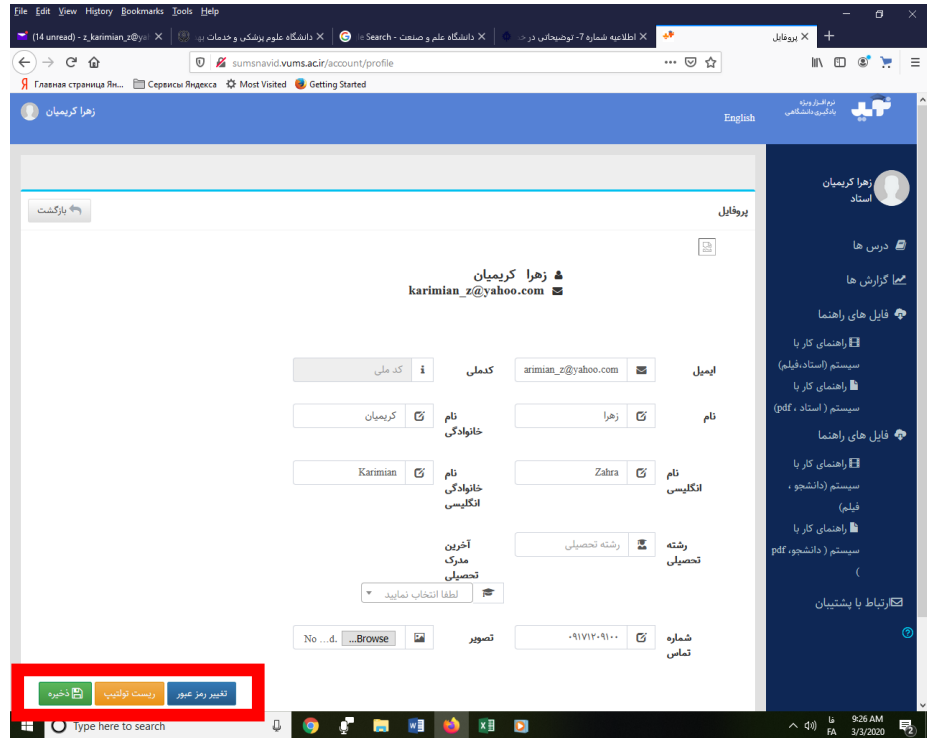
File Edit View History Bookmarks Tools Help

(14 unread) - z_karimian_z@ya × | دانشگاه علوم پزشکی و خدمات بهد × | دانشگاه علم و صنعت - Search × | اطلاعیه شماره 7- توضیحاتی در خ × | پروفایل × | +

sumsnavid.vums.ac.ir/account/profile

Главная страница Ян... Сервисы Яндекса Most Visited Getting Started

زهرا کریمیان

English

نرم افزار ویژه یادگیری دانشگاهی

زهرا کریمیان
استاد

درس ها
گزارش ها
فایل های راهنما
راهنمای کار با سیستم (استاد،فیلم)
راهنمای کار با سیستم ( استاد ، pdf)
فایل های راهنما
راهنمای کار با سیستم (دانشجو ، فیلم)
راهنمای کار با سیستم ( دانشجو، pdf )
ارتباط با پشتیبان

پروفایل

بازگشت

زهرا کریمیان
karimian_z@yahoo.com

| | | | |
|---|---|---|---|
| ایمیل | arimian_z@yahoo.com | کدملی | کد ملی |
| نام | زهرا | نام خانوادگی | کریمیان |
| نام انگلیسی | Zahra | نام خانوادگی انگلیسی | Karimian |
| رشته تحصیلی | رشته تحصیلی | آخرین مدرک تحصیلی | لطفا انتخاب نمایید |
| شماره تماس | ۰۹۱۷۱۲۰۹۱۰۰ | تصویر | Browse... No ...d. |

ذخیره | ریست تولتیپ | تغییر رمز عبور

Type here to search

9:26 AM
3/3/2020
FA